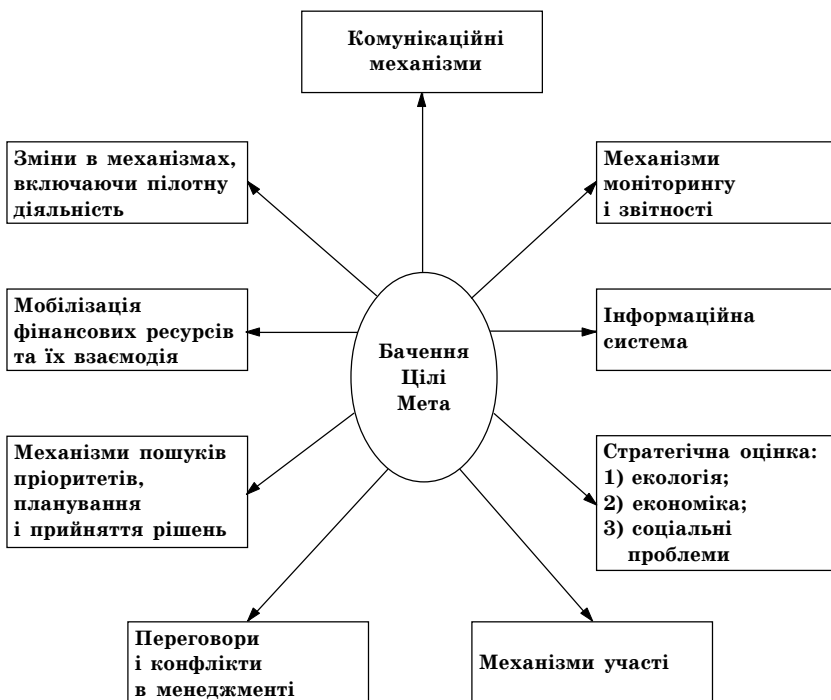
Комунікаційні механізми

Зміни в механізмах, включаючи пілотну діяльність

Механізми моніторингу і звітності

Мобілізація фінансових ресурсів та їх взаємодія

Бачення
Цілі
Мета

Інформаційна система

Механізми пошуків пріоритетів, планування і прийняття рішень

Стратегічна оцінка:
1) екологія;
2) економіка;
3) соціальні проблеми

Переговори і конфлікти в менеджменті

Механізми участі